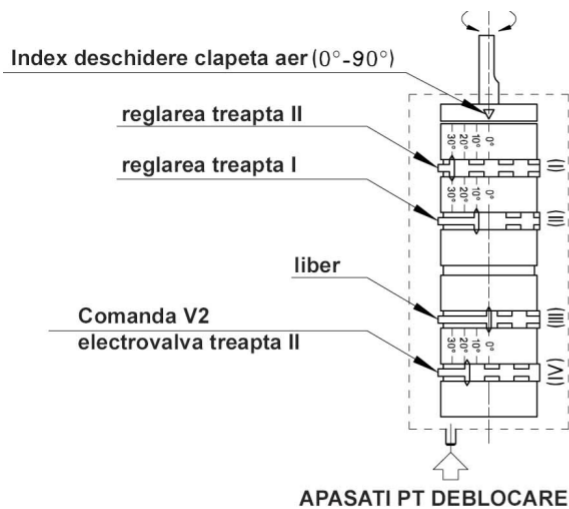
Index deschidere clapeta aer (0°-90°)

reglarea treapta II

reglarea treapta I

liber

Comanda V2
electrovalva treapta II

30° 20° 10° 0°
(I)

30° 20° 10° 0°
(II)

(III)

30° 20° 10° 0°
(IV)

APASATI PT DEBLOCARE